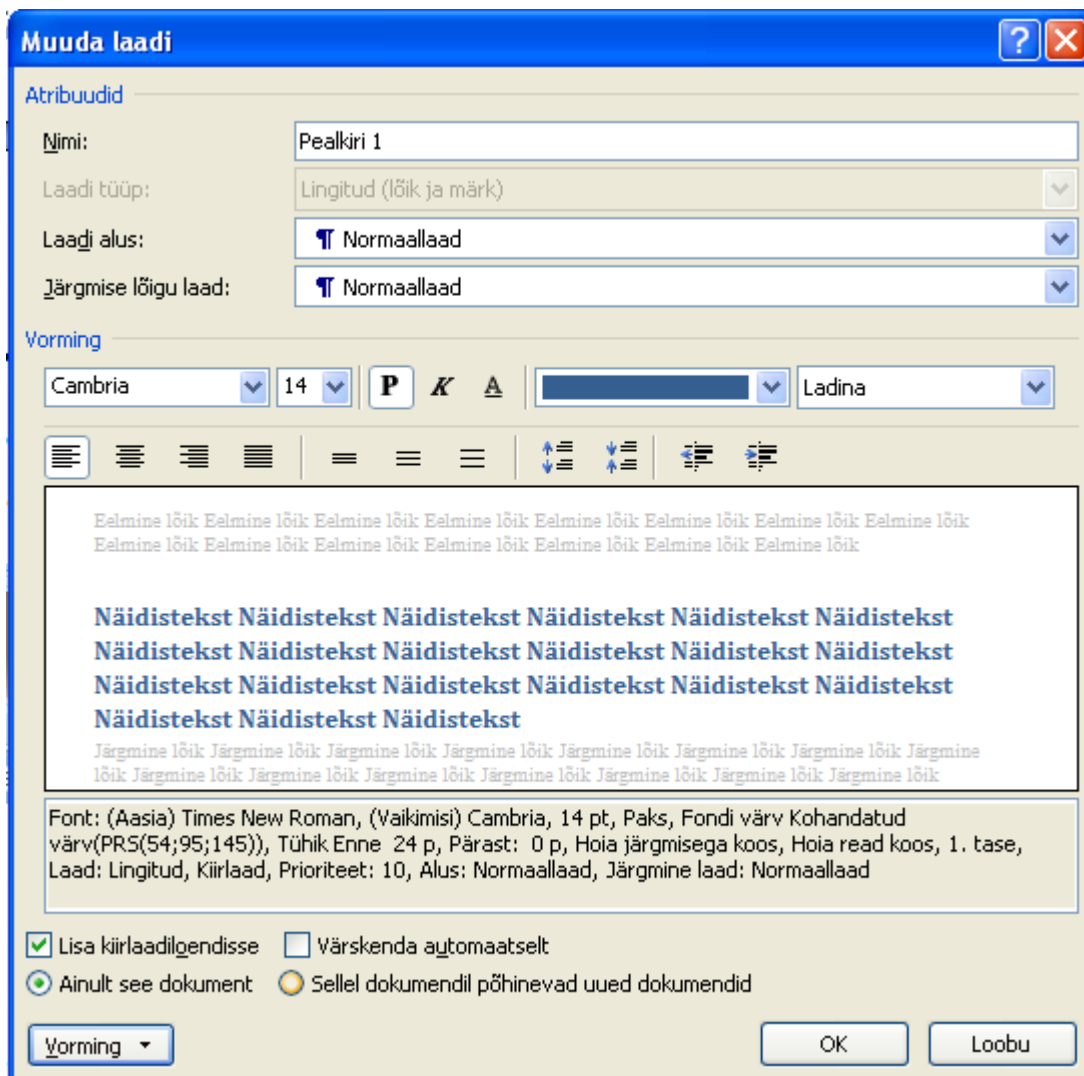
Muuda laadi

Atribuudid

Nimi: Pealkiri 1

Laadi tüüp: Lingitud (lõik ja märk)

Laadi alus: ¶ Normaallaad

Järgmise lõigu laad: ¶ Normaallaad

Vorming

Cambria 14 P K A Ladina

Eelmine lõik Eelmine lõik Eelmine lõik Eelmine lõik Eelmine lõik Eelmine lõik Eelmine lõik Eelmine lõik Eelmine lõik Eelmine lõik Eelmine lõik Eelmine lõik Eelmine lõik Eelmine lõik

Näidistekst Näidistekst Näidistekst Näidistekst Näidistekst Näidistekst Näidistekst Näidistekst Näidistekst Näidistekst Näidistekst Näidistekst Näidistekst Näidistekst Näidistekst Näidistekst Näidistekst Näidistekst Näidistekst Näidistekst Näidistekst

Järgmine lõik Järgmine lõik Järgmine lõik Järgmine lõik Järgmine lõik Järgmine lõik Järgmine lõik Järgmine lõik Järgmine lõik Järgmine lõik Järgmine lõik Järgmine lõik Järgmine lõik Järgmine lõik Järgmine lõik Järgmine lõik

Font: (Aasia) Times New Roman, (Vaikimisi) Cambria, 14 pt, Paks, Fondi värv Kohandatud värv(PRS(54;95;145)), Tühik Enne 24 p, Pärast: 0 p, Hoia järgmisega koos, Hoia read koos, 1. tase, Laad: Lingitud, Kiirlaad, Prioriteet: 10, Alus: Normaallaad, Järgmine laad: Normaallaad

Lisa kiirlaadiloendisse Värskenda automaatselt

Ainult see dokument Sellel dokumendil põhinevad uued dokumendid

Vorming OK Loobu